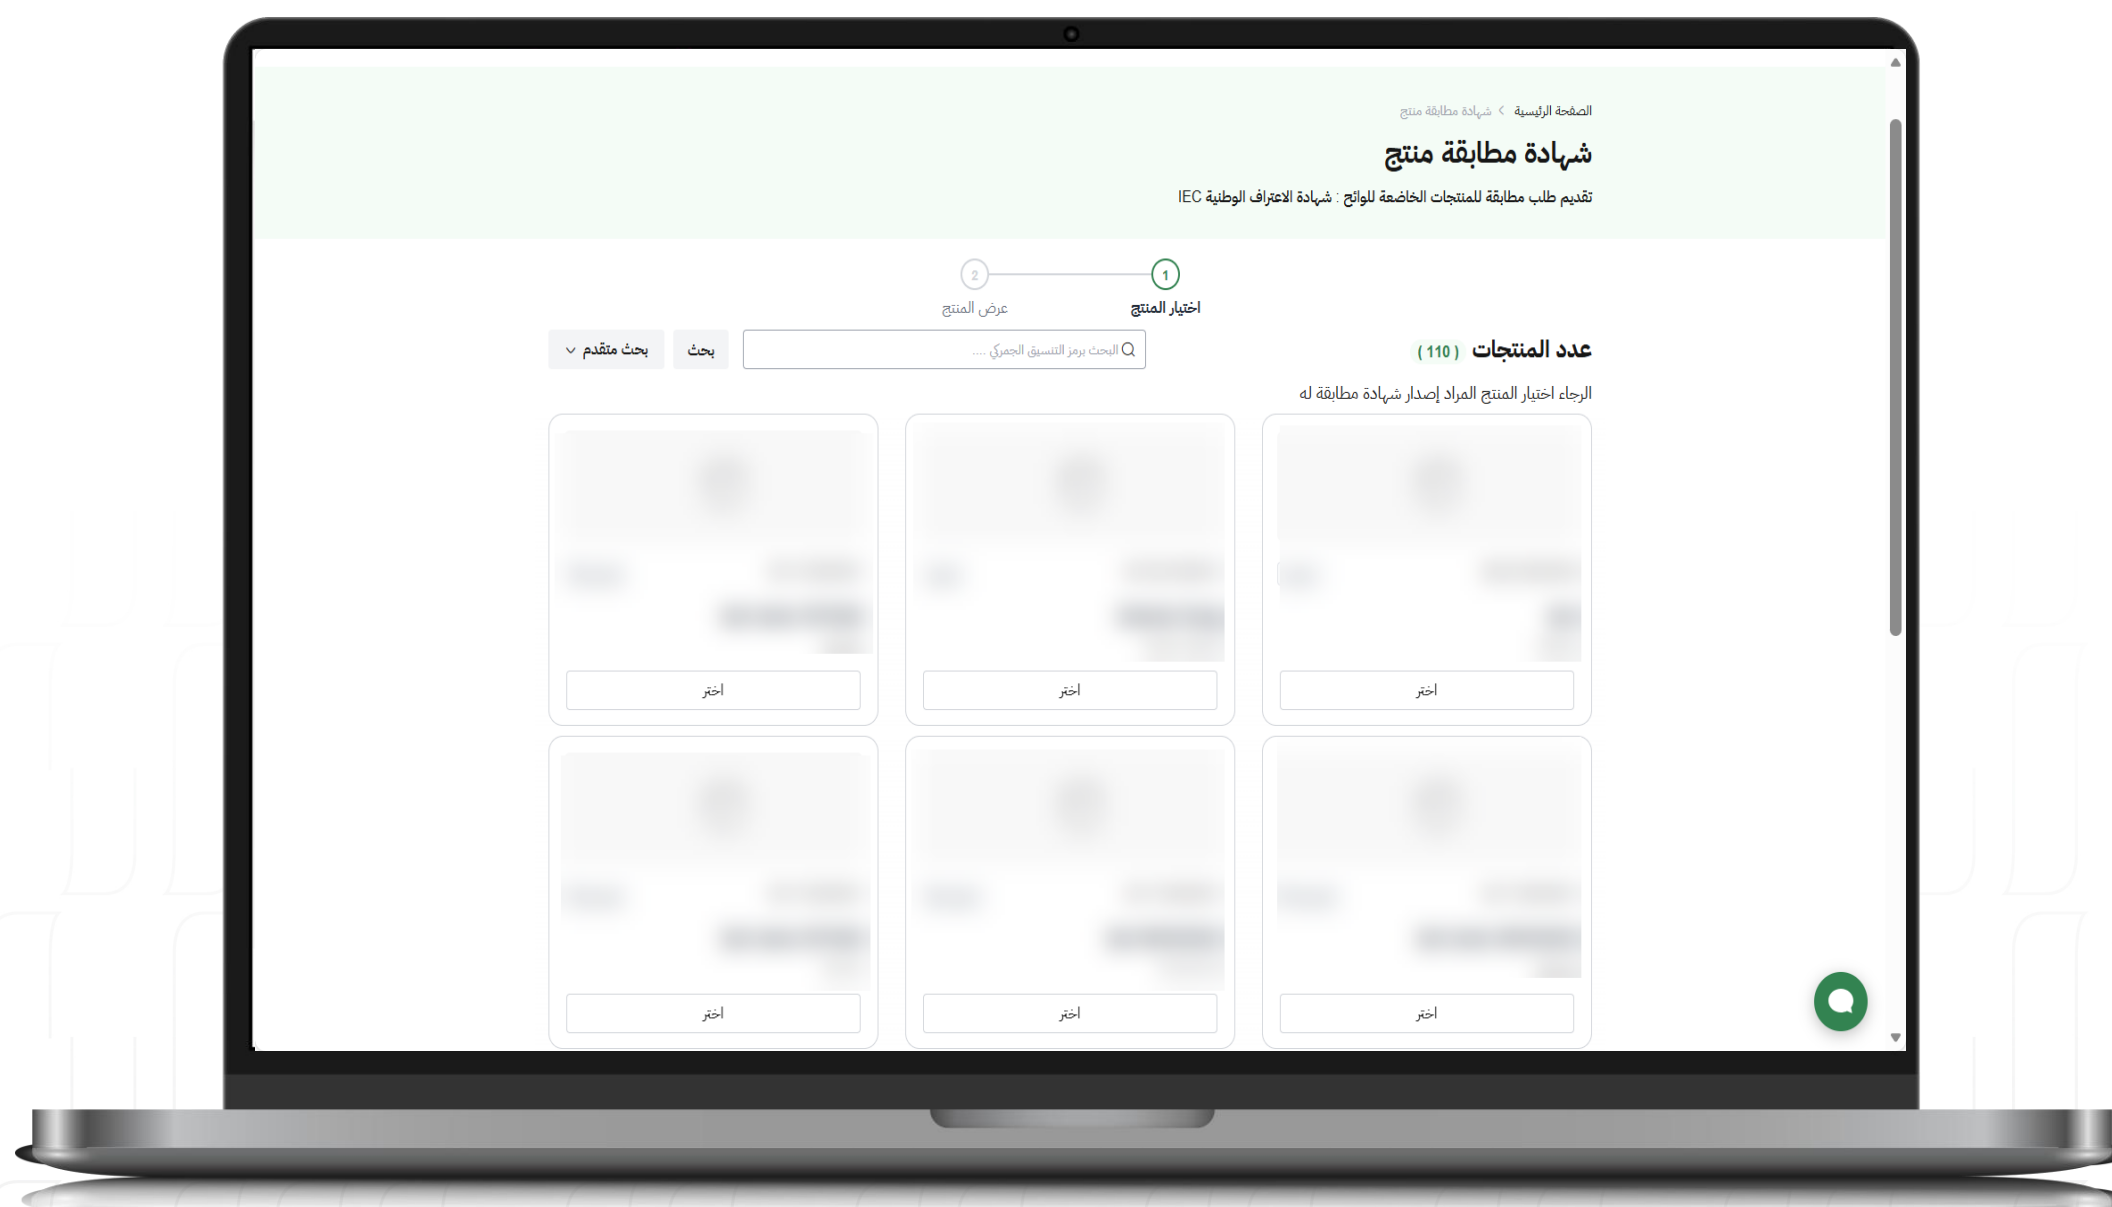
الصفحة الرئيسية > شهادة مطابقة منتج

شهادة مطابقة منتج

تقديم طلب مطابقة للمنتجات الخاضعة للوائح : شهادة الاعتراف الوطنية IEC

1
اختيار المنتج

2
عرض المنتج

عدد المنتجات ( 110 )

البحث برمز التنسيق الجمركي ....

بحث

بحث متقدم

الرجاء اختيار المنتج المراد إصدار شهادة مطابقة له

اختر

اختر

اختر

اختر

اختر

اختر